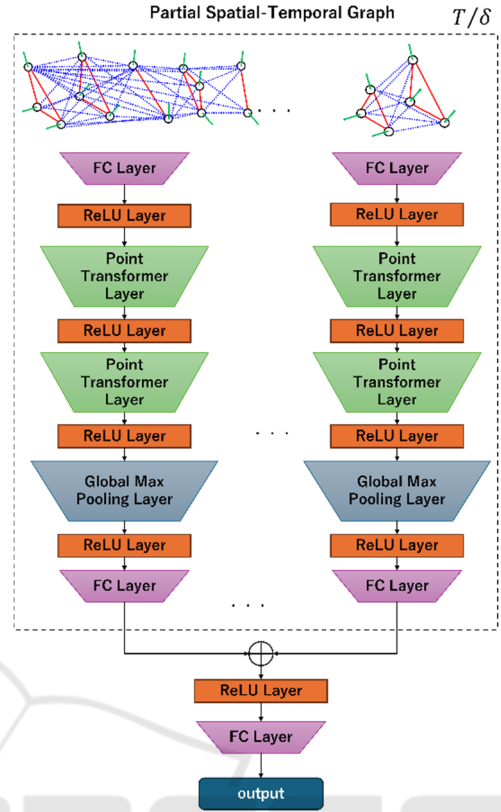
Partial Spatial-Temporal Graph

$T/\delta$

. . .

FC Layer

ReLU Layer

Point Transformer Layer

ReLU Layer

Point Transformer Layer

ReLU Layer

Global Max Pooling Layer

ReLU Layer

FC Layer

FC Layer

ReLU Layer

Point Transformer Layer

ReLU Layer

Point Transformer Layer

ReLU Layer

Global Max Pooling Layer

ReLU Layer

FC Layer

. . .

. . .

$\oplus$

ReLU Layer

FC Layer

output